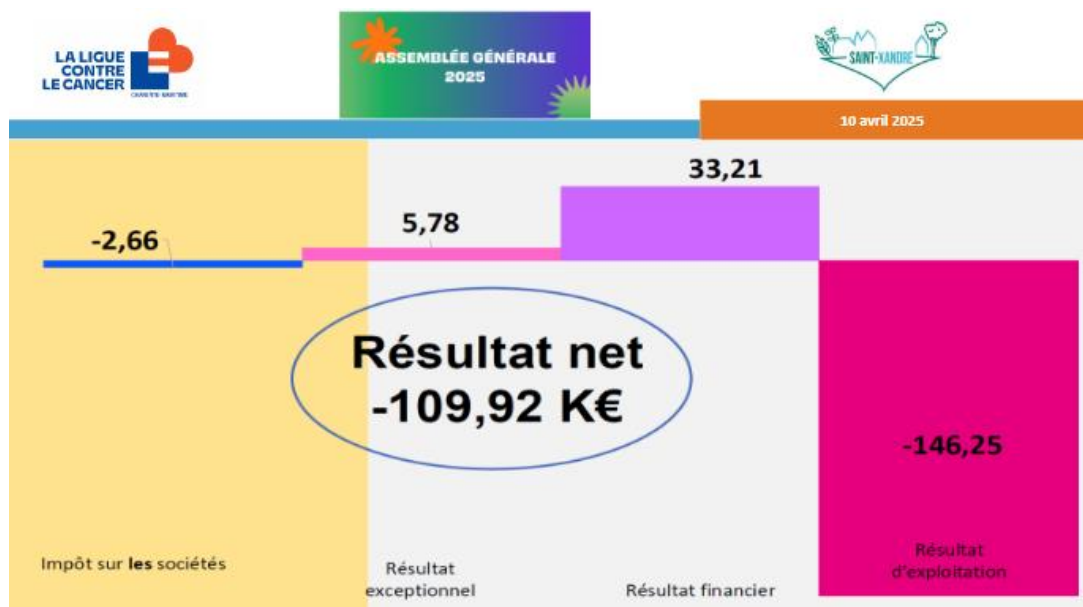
LA LIGUE CONTRE LE CANCER
CHARENTE-MARITIME

ASSEMBLÉE GÉNÉRALE 2025

SAINT-XANDRE

10 avril 2025

33,21

-2,66

5,78

Résultat net
-109,92 K€

-146,25

Impôt sur **les** sociétés

Résultat exceptionnel

Résultat financier

Résultat d'exploitation